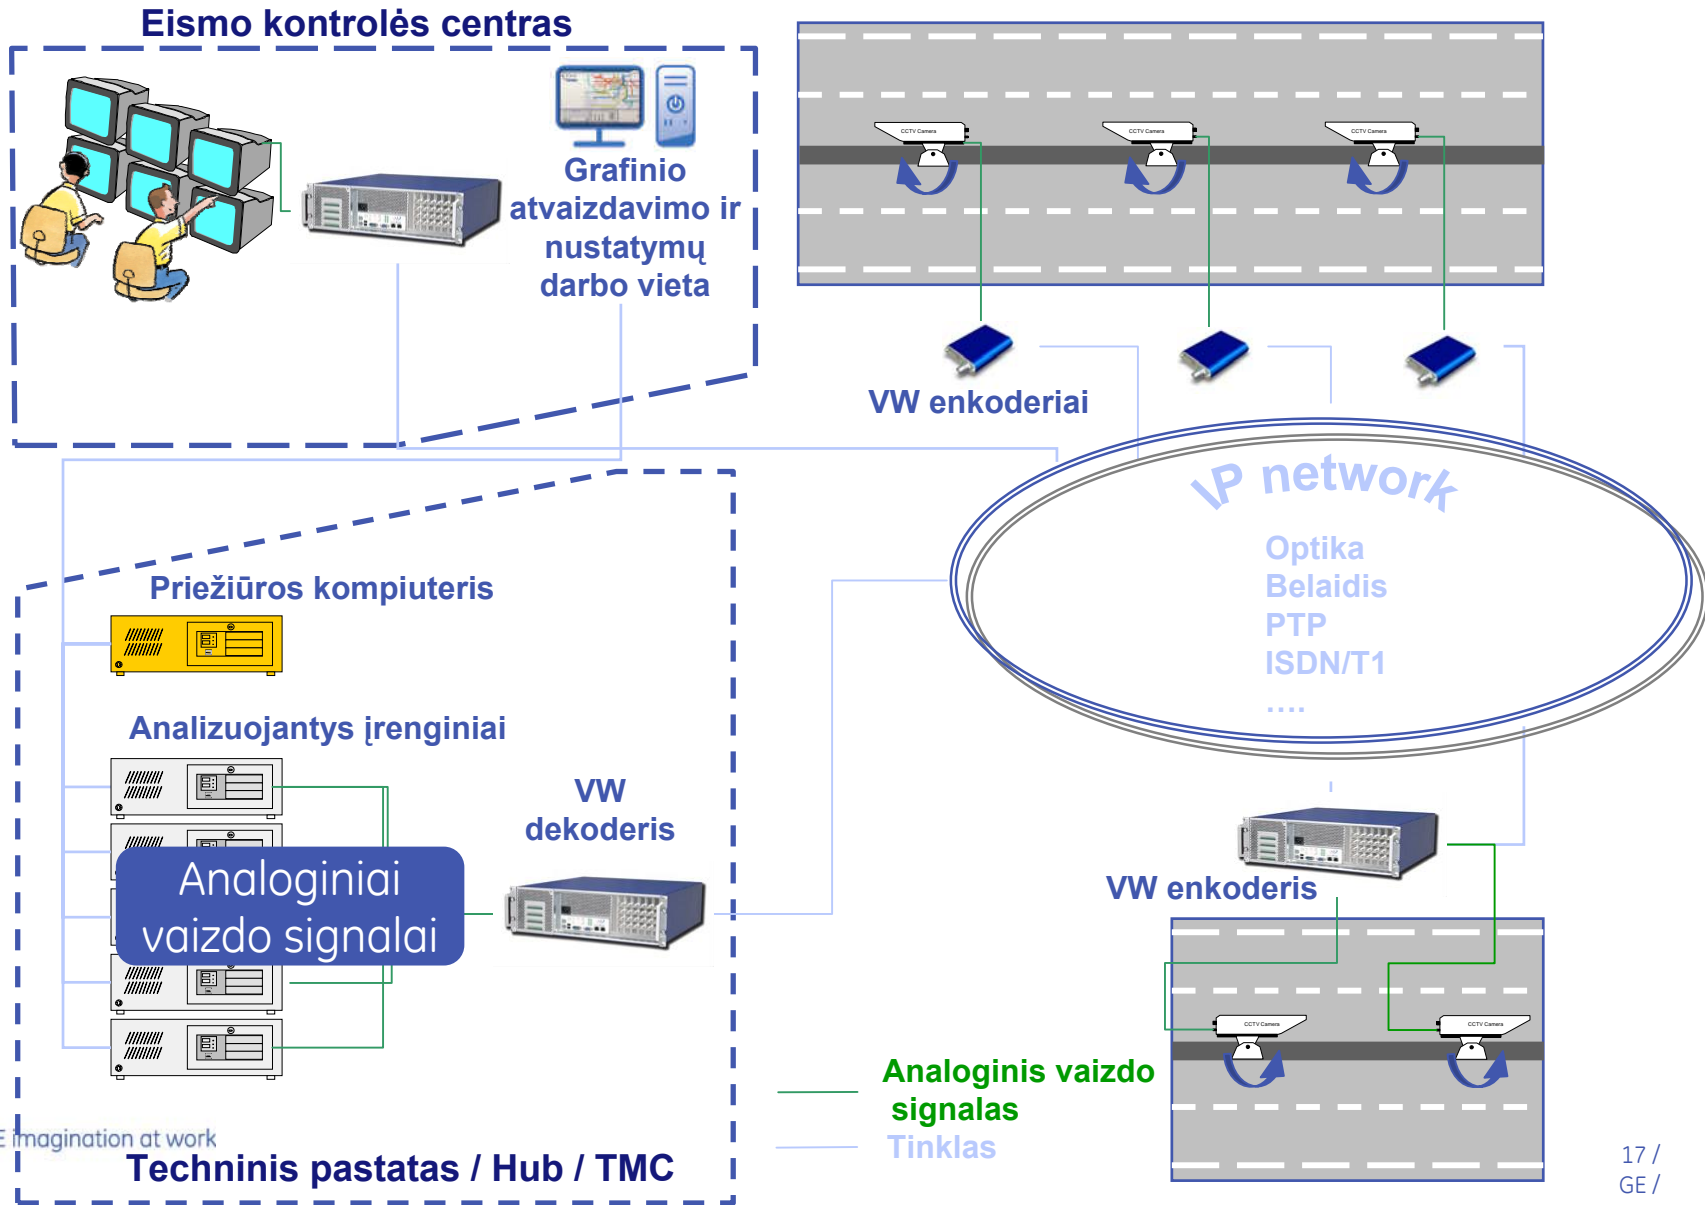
Eismo kontrolės centras

Grafinio atvaizdavimo ir nustatymų darbo vieta

CCTV Camera

CCTV Camera

CCTV Camera

VW enkoderiai

IP network

Optika
Belaidis
PTP
ISDN/T1
....

Priežiūros kompiuteris

Analizuojantys įrenginiai

VW dekoderis

Analoginiai vaizdo signalai

VW enkoderis

CCTV Camera

CCTV Camera

Analoginis vaizdo signalas

Tinklas

imagination at work

Techninis pastatas / Hub / TMC

17 /
GE /